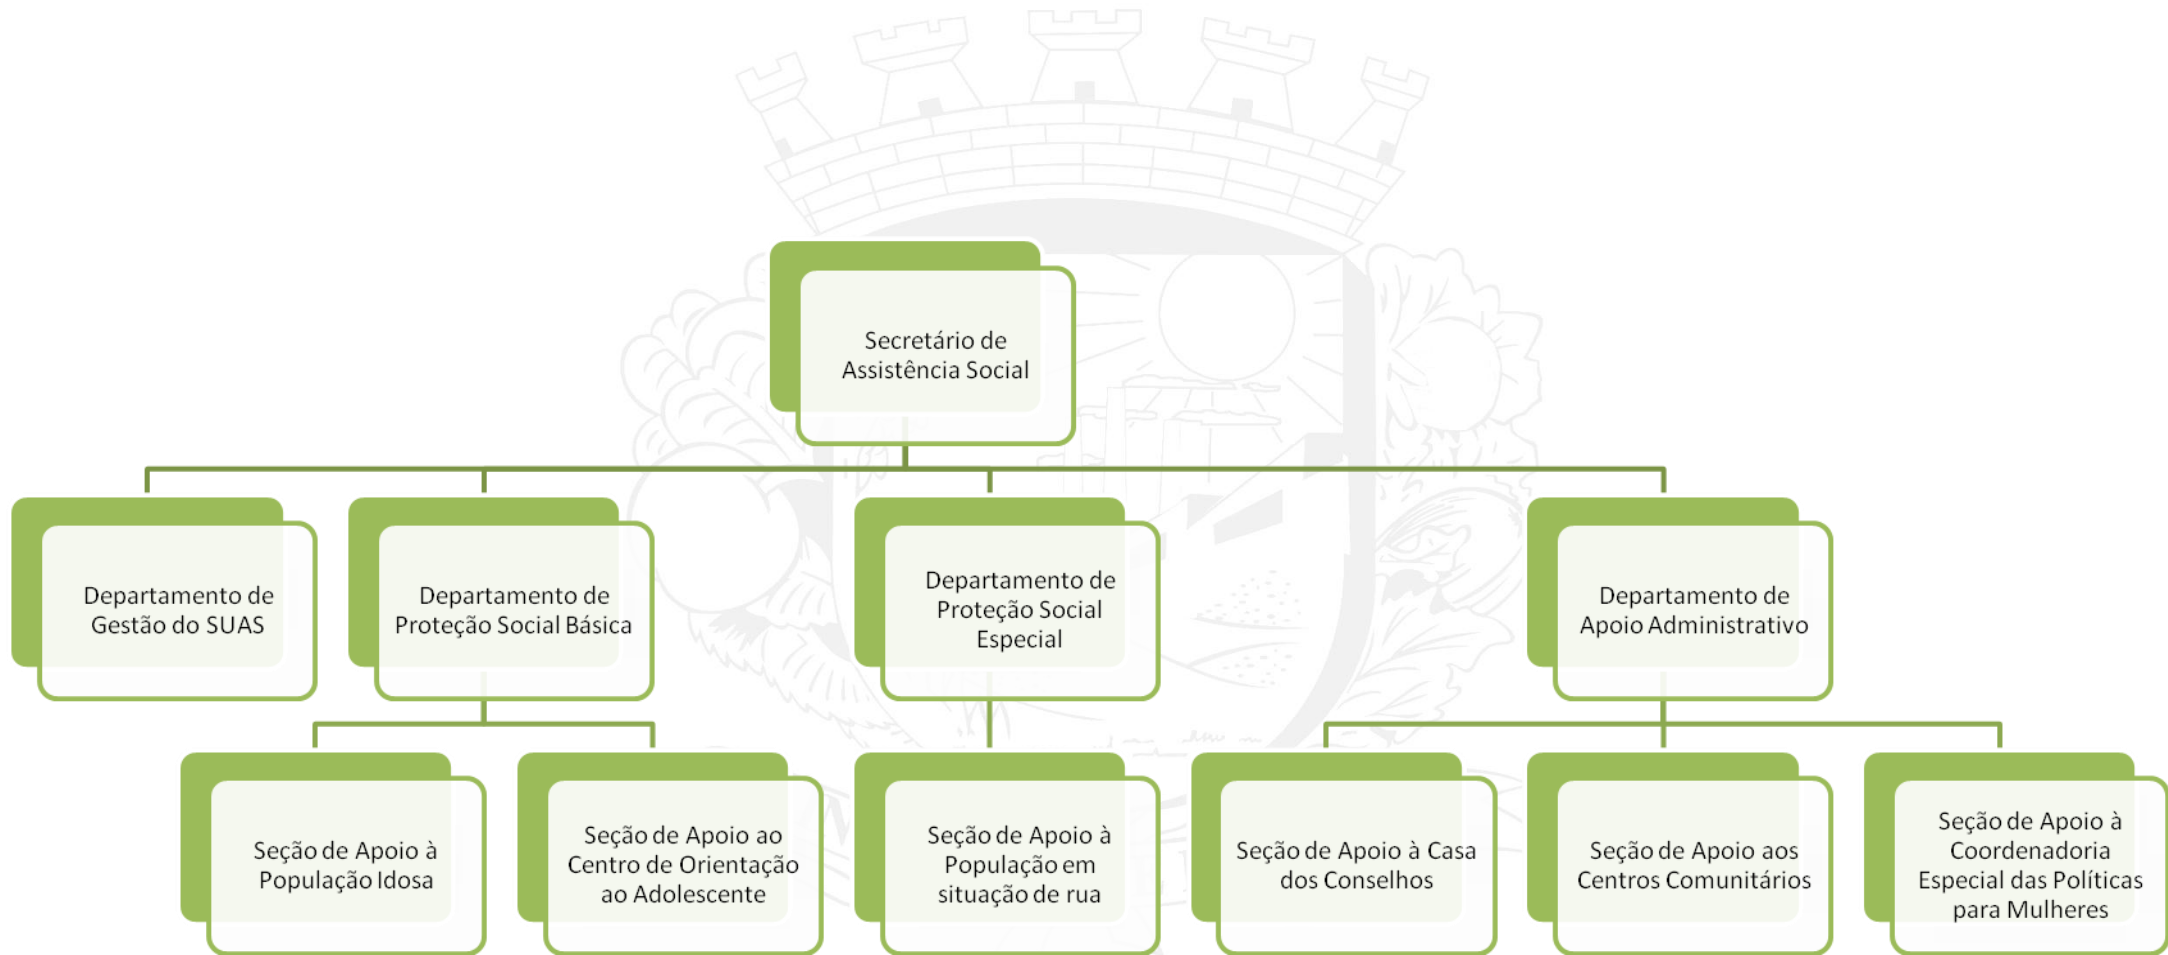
Secretário de Assistência Social

Departamento de Gestão do SUAS

Departamento de Proteção Social Básica

Departamento de Proteção Social Especial

Departamento de Apoio Administrativo

Seção de Apoio à População Idosa

Seção de Apoio ao Centro de Orientação ao Adolescente

Seção de Apoio à População em situação de rua

Seção de Apoio à Casa dos Conselhos

Seção de Apoio aos Centros Comunitários

Seção de Apoio à Coordenadoria Especial das Políticas para Mulheres